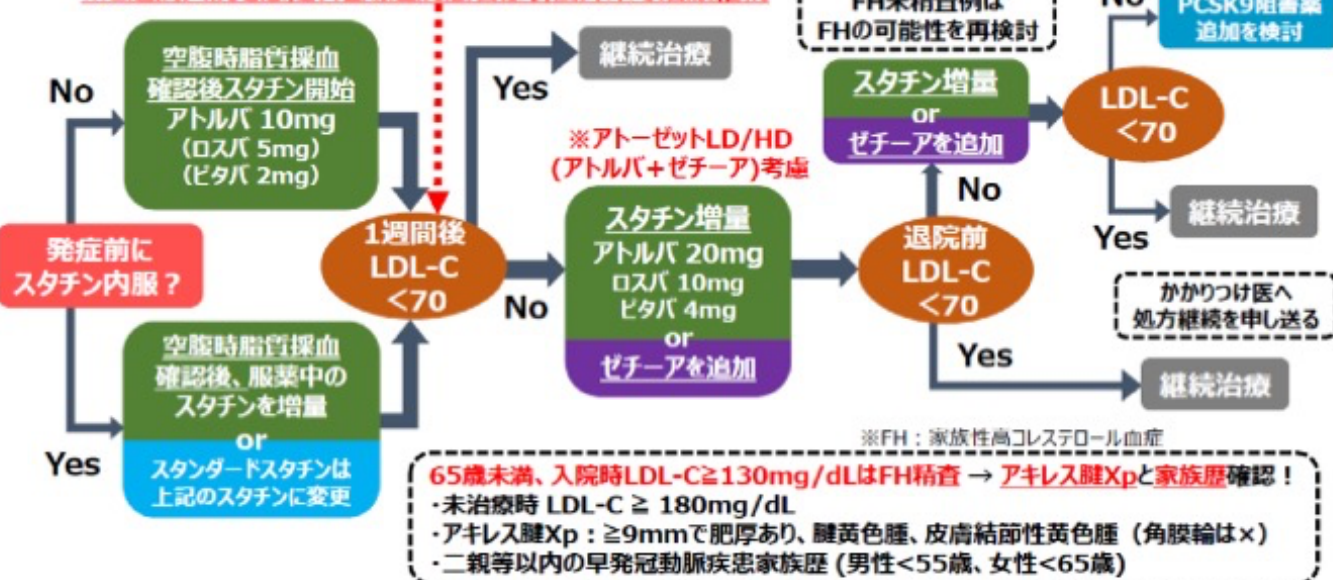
FH未精査例は
FHの可能性を再検討

No
PCSK9阻害薬
追加を検討

No
空腹時脂質採血
確認後スタチン開始
アトルバ 10mg
(ロスバ 5mg)
(ピタバ 2mg)

Yes
継続治療

※アトーゼットLD/HD
(アトルバ+ゼチーア)考慮

スタチン増量
or
ゼチーアを追加

LDL-C
<70

No

継続治療
Yes

発症前に
スタチン内服？

1週間後
LDL-C
<70

No

スタチン増量
アトルバ 20mg
ロスバ 10mg
ピタバ 4mg
or
ゼチーアを追加

退院前
LDL-C
<70

かかりつけ医へ
処方継続を申し送る

Yes
継続治療

空腹時脂質採血
確認後、服薬中の
スタチンを増量
or
スタンダードスタチンは
上記のスタチンに変更

Yes

※FH：家族性高コレステロール血症

65歳未満、入院時LDL-C≧130mg/dLはFH精査 → アキレス腱Xpと家族歴確認！
・未治療時 LDL-C ≧ 180mg/dL
・アキレス腱Xp：≧9mmで肥厚あり、腱黄色腫、皮膚結節性黄色腫（角膜輪は×）
・二親等以内の早発冠動脈疾患家族歴 (男性<55歳、女性<65歳)